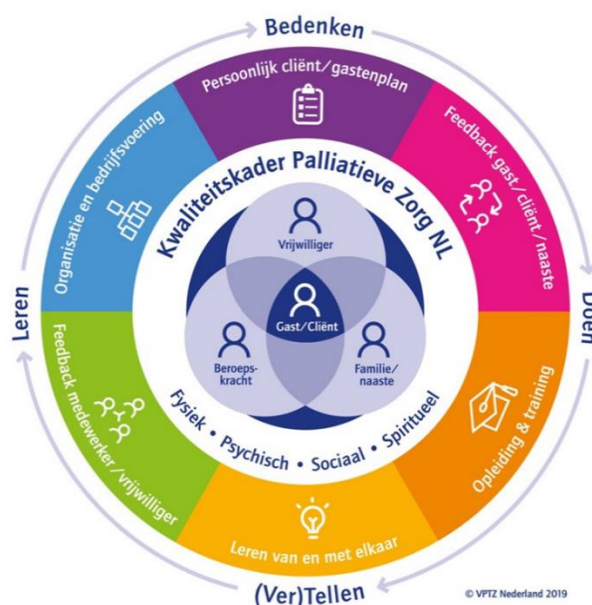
Bedenken

Persoonlijk cliënt/gastenplan

Feedback gast/cliënt/naaste

Doen

Opleiding & training

Leren van en met elkaar

(Ver)Tellen

Feedback medewerker/vrijwilliger

Leren

Organisatie en bedrijfsvoering

Kwaliteitskader Palliatieve Zorg NL

Vrijwilliger

Gast/Cliënt

Beroepskracht

Familie/naaste

Fysiek • Psychisch • Sociaal • Spiritueel

© VPTZ Nederland 2019